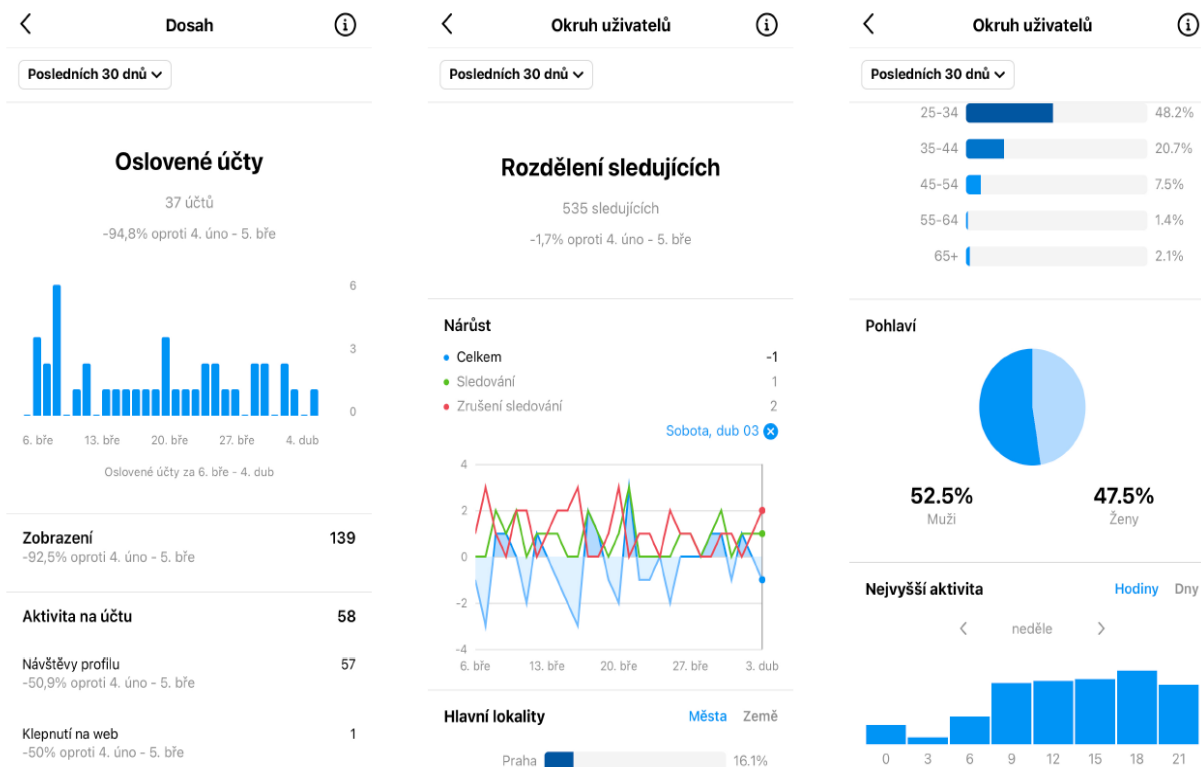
Dosah

Posledních 30 dnů

Oslovené účty

37 účtů

-94,8% oproti 4. úno - 5. bře

6
3
0

6. bře 13. bře 20. bře 27. bře 4. dub

Oslovené účty za 6. bře - 4. dub

Zobrazení 139
-92,5% oproti 4. úno - 5. bře

Aktivita na účtu 58

Návštěvy profilu 57
-50,9% oproti 4. úno - 5. bře

Klepnutí na web 1
-50% oproti 4. úno - 5. bře

Okruh uživatelů

Posledních 30 dnů

Rozdělení sledujících

535 sledujících

-1,7% oproti 4. úno - 5. bře

Nárůst

Celkem -1
Sledování 1
Zrušení sledování 2

Sobota, dub 03

4
2
0
-2
-4

6. bře 13. bře 20. bře 27. bře 3. dub

Hlavní lokality Města Země

Praha 16.1%

Okruh uživatelů

Posledních 30 dnů

25-34 48.2%
35-44 20.7%
45-54 7.5%
55-64 1.4%
65+ 2.1%

Pohlaví

52.5%
Muži

47.5%
Ženy

Nejvyšší aktivita Hodiny Dny

neděle

0 3 6 9 12 15 18 21